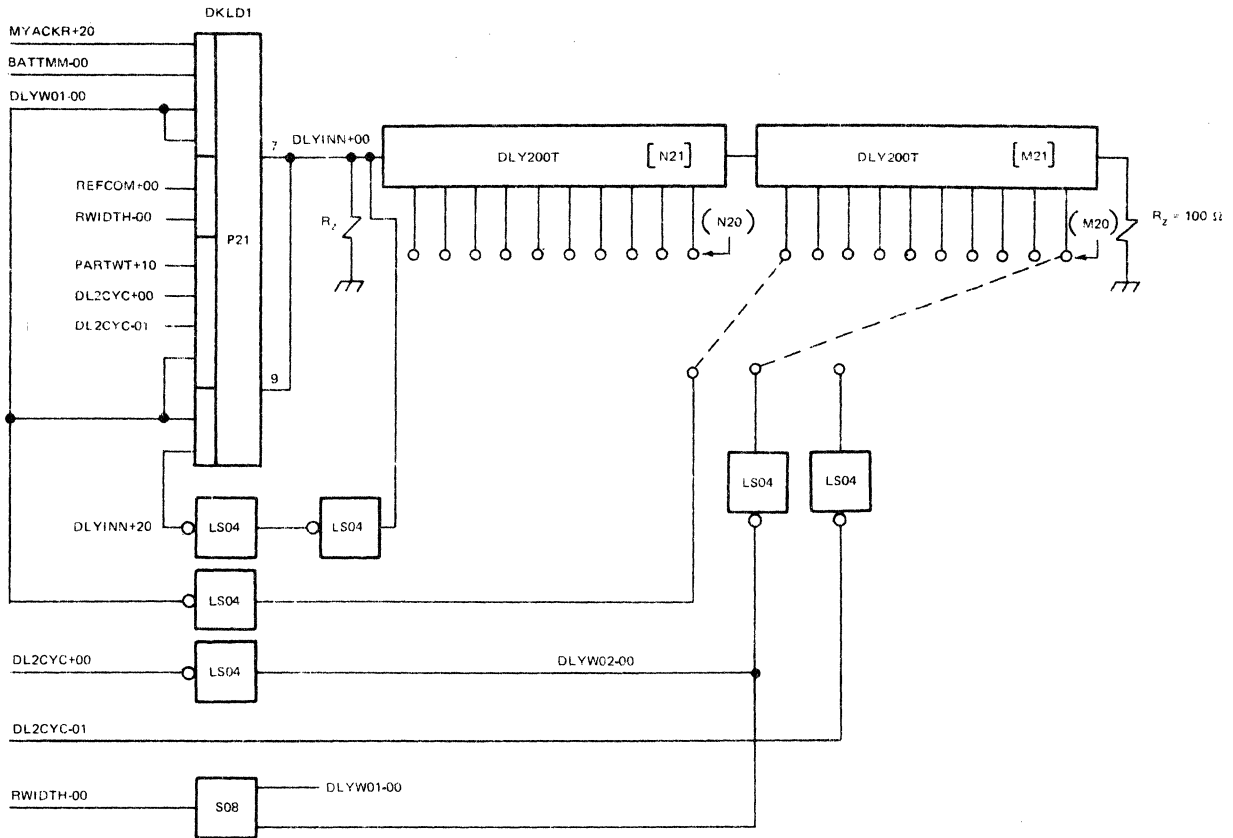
DKLD1
MYACKR+20
BATTMM-00
DLYW01-00
REFCOM+00
RWIDTH-00
P21
PARTWT+10
DL2CYC+00
DL2CYC-01
7
9
DLYINN+00
$R_z$
DLY200T
[N21]
(N20)
DLY200T
[M21]
(M20)
$R_z = 100\ \Omega$
DLYINN+20
LS04
LS04
LS04
LS04
LS04
LS04
DL2CYC+00
DLYW02-00
DL2CYC-01
RWIDTH-00
S08
DLYW01-00